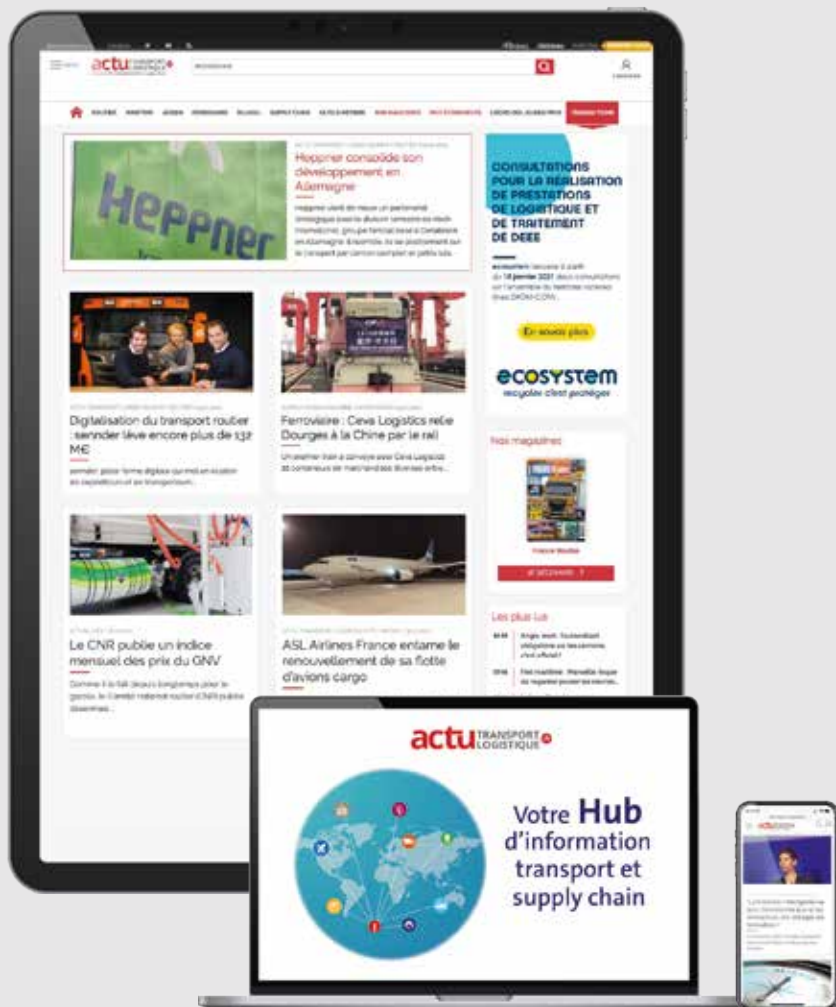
actu TRANSPORT LOGISTIQUE

Heppner consolide son développement en Allemagne

CONSULTATIONS POUR LA RÉALISATION DE PRESTATIONS DE LOGISTIQUE ET DE TRAITEMENT DE DEEE

En savoir plus

ecosystem
recycler c'est protéger

Digitalisation du transport routier : sennder lève encore plus de 132 M€

Ferroviaire : Ceva Logistics relie Dourges à la Chine par le rail

Nos magazines

Le CNR publie un indice mensuel des prix du GNV

ASL Airlines France entame le renouvellement de sa flotte d'avions cargo

Les plus Lus

actu TRANSPORT LOGISTIQUE

Votre Hub d'information transport et supply chain